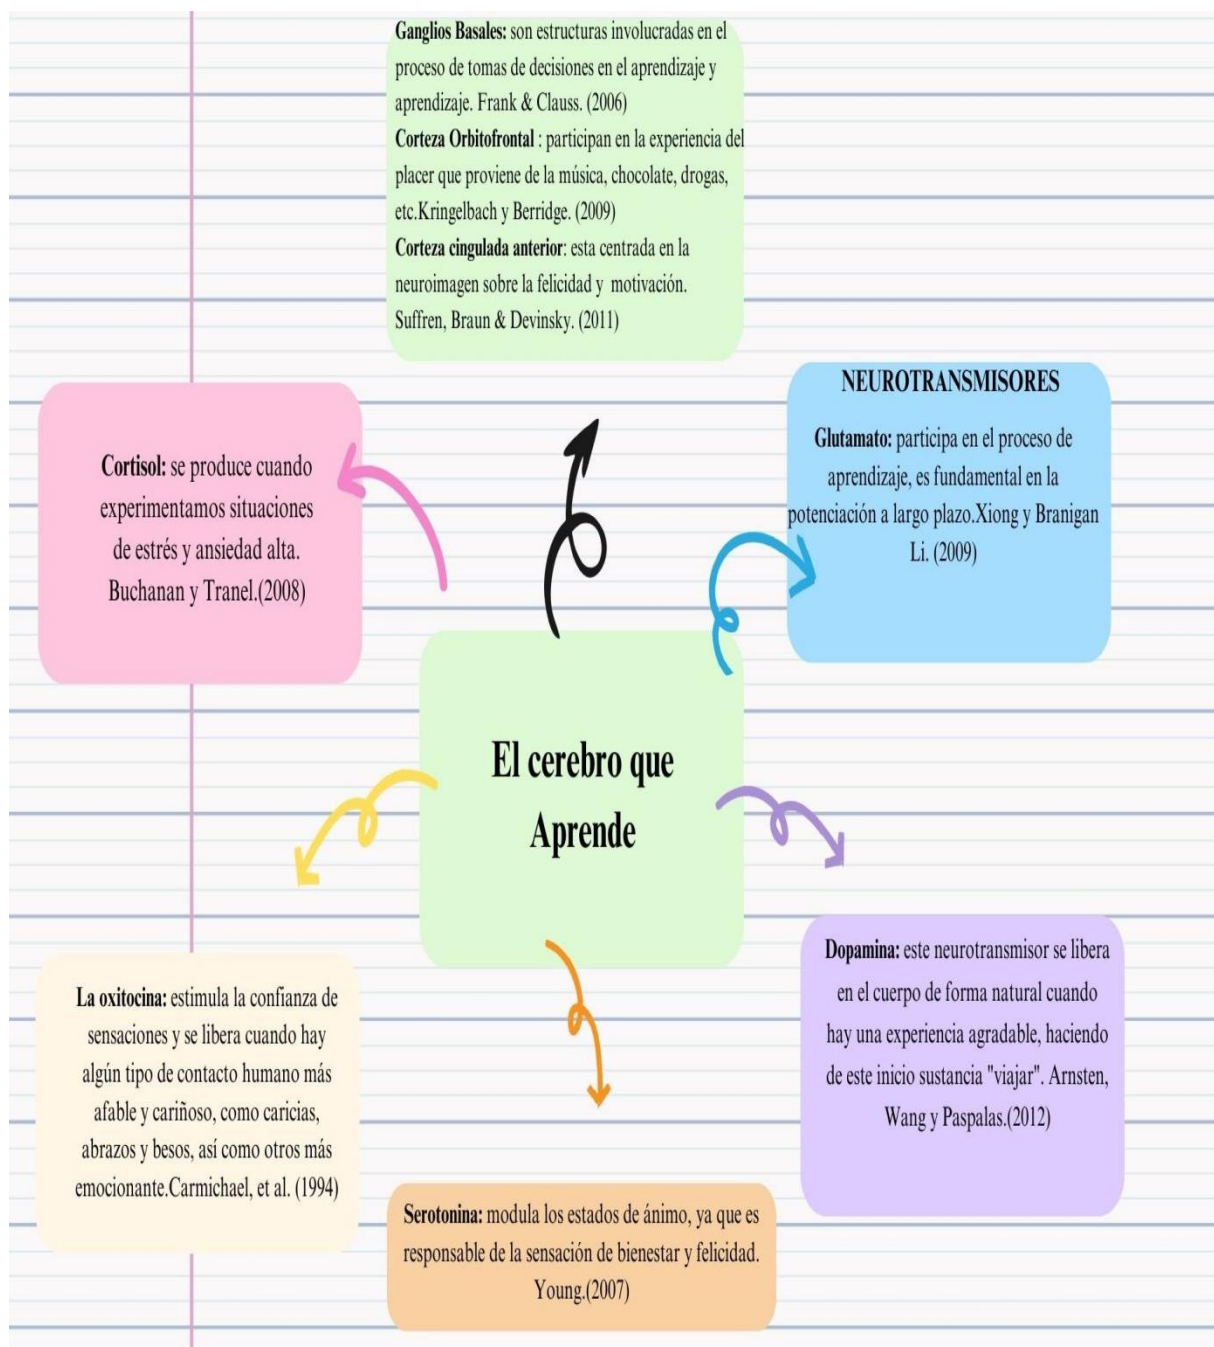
**Ganglios Basales:** son estructuras involucradas en el proceso de tomas de decisiones en el aprendizaje y aprendizaje. Frank & Clauss. (2006)
**Corteza Orbitofrontal** : participan en la experiencia del placer que proviene de la música, chocolate, drogas, etc.Kringelbach y Berridge. (2009)
**Corteza cingulada anterior**: esta centrada en la neuroimagen sobre la felicidad y motivación. Suffren, Braun & Devinsky. (2011)

**Cortisol:** se produce cuando experimentamos situaciones de estrés y ansiedad alta. Buchanan y Tranel.(2008)

**NEUROTRANSMISORES**

**Glutamato:** participa en el proceso de aprendizaje, es fundamental en la potenciación a largo plazo.Xiong y Branigan Li. (2009)

**El cerebro que Aprende**

**La oxitocina:** estimula la confianza de sensaciones y se libera cuando hay algún tipo de contacto humano más afable y cariñoso, como caricias, abrazos y besos, así como otros más emocionante.Carmichael, et al. (1994)

**Dopamina:** este neurotransmisor se libera en el cuerpo de forma natural cuando hay una experiencia agradable, haciendo de este inicio sustancia "viajar". Arnsten, Wang y Paspalas.(2012)

**Serotonina:** modula los estados de ánimo, ya que es responsable de la sensación de bienestar y felicidad. Young.(2007)